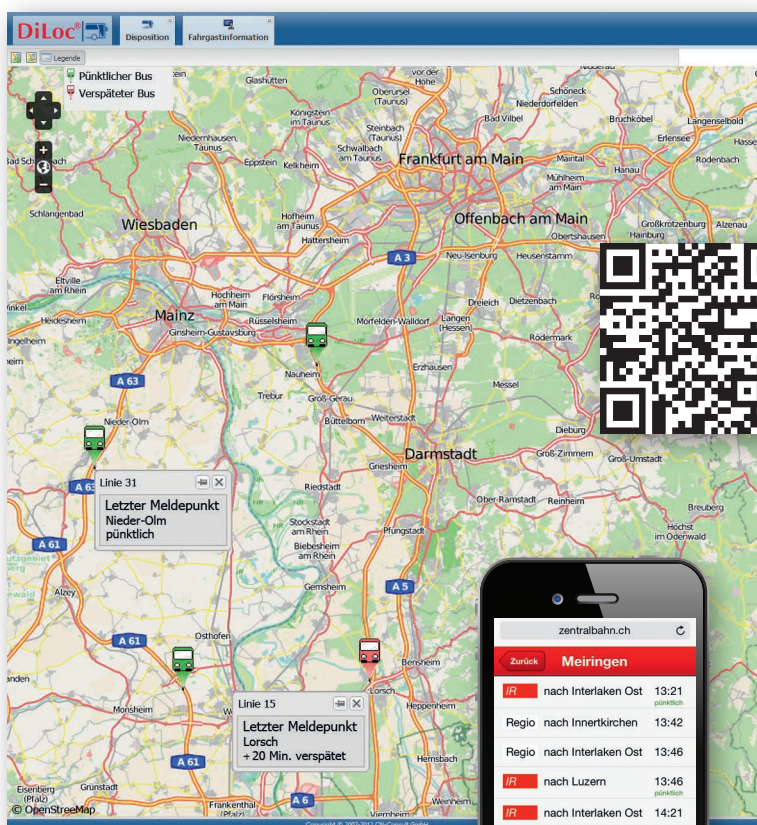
DiLoc®

Disposition

Fahrgastinformation

Legende

Pünktlicher Bus

Verspäteter Bus

Glashütten

vor der Höhe

Oberursel (Taunus)

Schöneck

Niederdorfelden

Königstein im Taunus

Bad Vilbel

Bruchköbel

Langenselbold

Steinbach (Taunus)

Erlensee

Niedernhausen, Taunus

Schwalbach am Taunus

Hasse

Bad Schwalbach

Eppstein

Kelkheim

Frankfurt am Main

Maintal

Rodenbach

Mühlheim am Main

Hanau

Schlangenbad

Wiesbaden

Hofheim am Taunus

Offenbach am Main

Großkrotzenburg

Alzenau

Hattersheim

Obertshausen

Hainburg

A 3

Neu-Isenburg

Heusenstamm

Eltville am Rhein

Hochheim am Main

Flörsheim

Dreieich

Dietzenbach

Heidesheim

Mainz

Mörfelden-Walldorf

Langen (Hessen)

Ingelheim

Rüsselsheim

Ginsheim-Gustavsburg

Rödermark

Erzhausen

Nauheim

A 63

Trebur

Groß-Gerau

Messel

Weiterstadt

Nieder-Olm

Büttelborn

Dieburg

Darmstadt

Groß-Zimmern

Groß-Umstadt

Griesheim

Linie 31

Letzter Meldepunkt
Nieder-Olm
pünktlich

Riedstadt

Ober-Ramstadt

Reinheim

Breuberg

Stockstadt am Rhein

Pfungstadt

Höchst im Odenwald

A 61

Biebesheim am Rhein

Gernsheim

A 5

Alzey

A 61

Osthofen

Bensheim

Lorsch

Heppenheim

Linie 15

Letzter Meldepunkt
Lorsch
+20 Min. verspätet

Monsheim

A 61

Hemsbach

Eisenberg (Pfalz)

Grünstadt

Frankenthal (Pfalz)

A 6

Viernheim

Weinheim

© OpenStreetMap

zentralbahn.ch

Zurück

Meiringen

| | | |
|---|---|---|
| IR | nach Interlaken Ost | 13:21 pünktlich |
| Regio | nach Innertkirchen | 13:42 |
| Regio | nach Interlaken Ost | 13:46 |
| IR | nach Luzern | 13:46 |
| IR | nach Interlaken Ost | 14:21 |